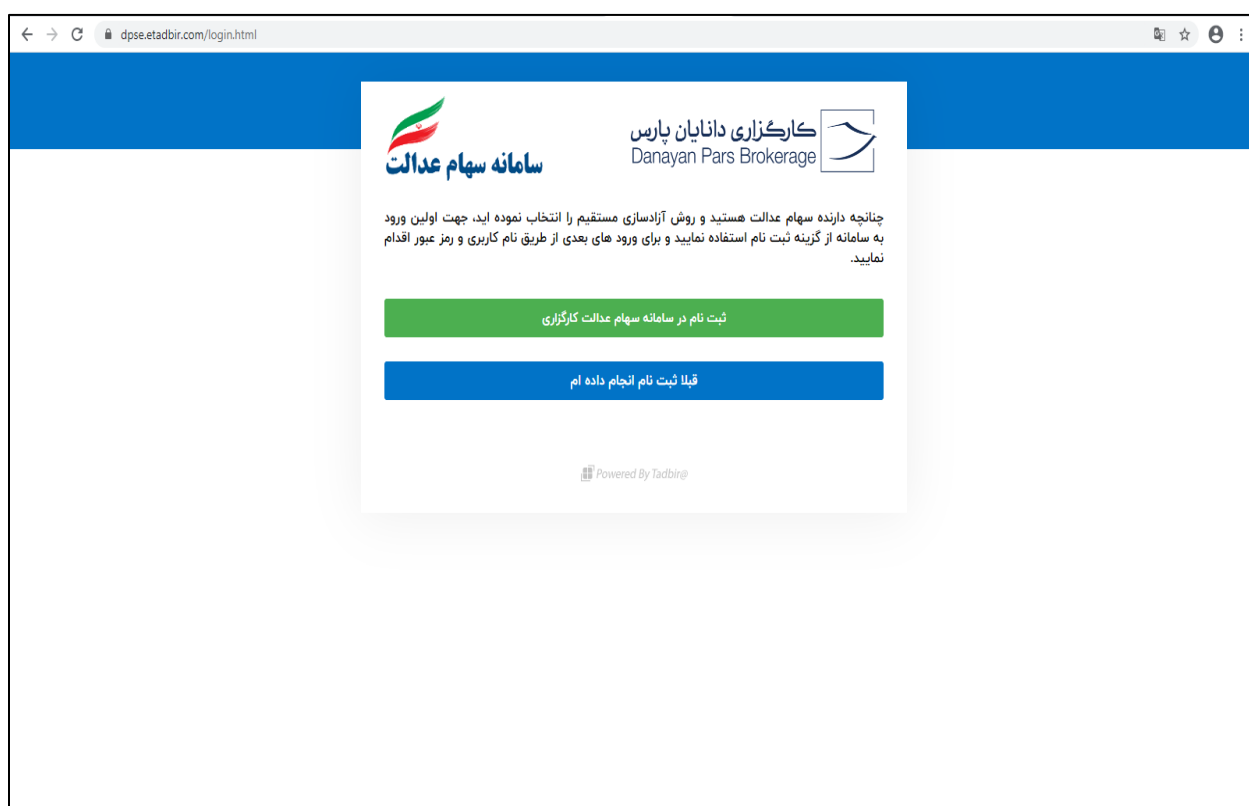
dpse.etadbir.com/login.html

کارگزاری دانایان پارس
Danayan Pars Brokerage

سامانه سهام عدالت

چنانچه دارنده سهام عدالت هستید و روش آزادسازی مستقیم را انتخاب نموده اید، جهت اولین ورود به سامانه از گزینه ثبت نام استفاده نمایید و برای ورود های بعدی از طریق نام کاربری و رمز عبور اقدام نمایید.

ثبت نام در سامانه سهام عدالت کارگزاری

قبلا ثبت نام انجام داده ام

Powered By Tadbir@